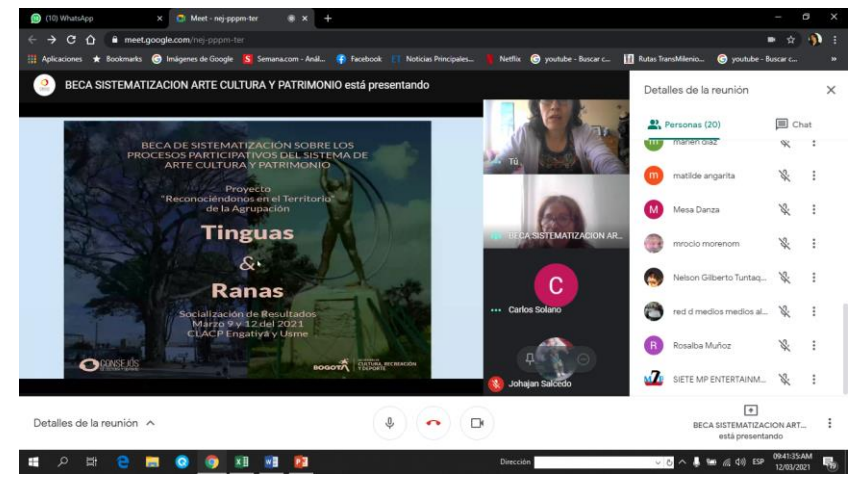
(10) WhatsApp
Meet - nej-pppm-ter
meet.google.com/nej-pppm-ter
Aplicaciones Bookmarks Imágenes de Google Semana.com - Anál... Facebook Noticias Principales... Netflix youtube - Buscar c... Rutas TransMilenio... youtube - Buscar c...

BECA SISTEMATIZACION ARTE CULTURA Y PATRIMONIO está presentando

BECA DE SISTEMATIZACIÓN SOBRE LOS PROCESOS PARTICIPATIVOS DEL SISTEMA DE ARTE CULTURA Y PATRIMONIO

Proyecto "Reconociéndonos en el Territorio" de la Agrupación

Tinguas & Ranas

Socialización de Resultados Marzo 9 y 12 del 2021 CLACP Engativá y Usme

CONSEJOS
BOGOTÁ CULTURA, RECREACIÓN Y DEPORTE

Tú
BECA SISTEMATIZACION AR...
Carlos Solano
Johajan Salcedo

Detalles de la reunión
Personas (20)
Chat
marien diaz
matilde angarita
Mesa Danza
mrocio morenom
Nelson Gilberto Tuntaq...
red d medios medios al...
Rosalba Muñoz
SIETE MP ENTERTAINM...

Detalles de la reunión
BECA SISTEMATIZACION ART... está presentando

Dirección
ESP
09:41:35 AM
12/03/2021